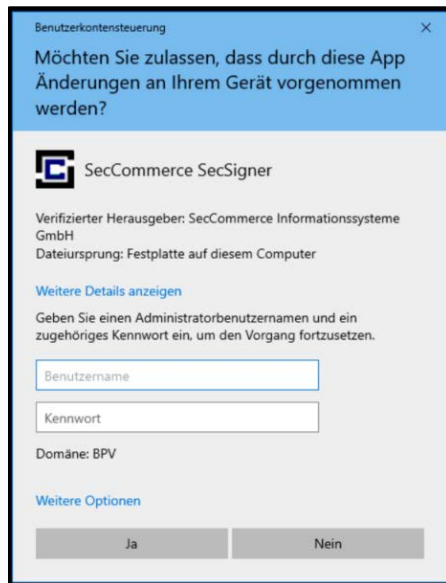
Benutzerkontensteuerung

×

Möchten Sie zulassen, dass durch diese App Änderungen an Ihrem Gerät vorgenommen werden?

SecCommerce SecSigner

Verifizierter Herausgeber: SecCommerce Informationssysteme GmbH
Dateiursprung: Festplatte auf diesem Computer

Weitere Details anzeigen

Geben Sie einen Administratorbenutzernamen und ein zugehöriges Kennwort ein, um den Vorgang fortzusetzen.

Benutzername

Kennwort

Domäne: BPV

Weitere Optionen

Ja

Nein